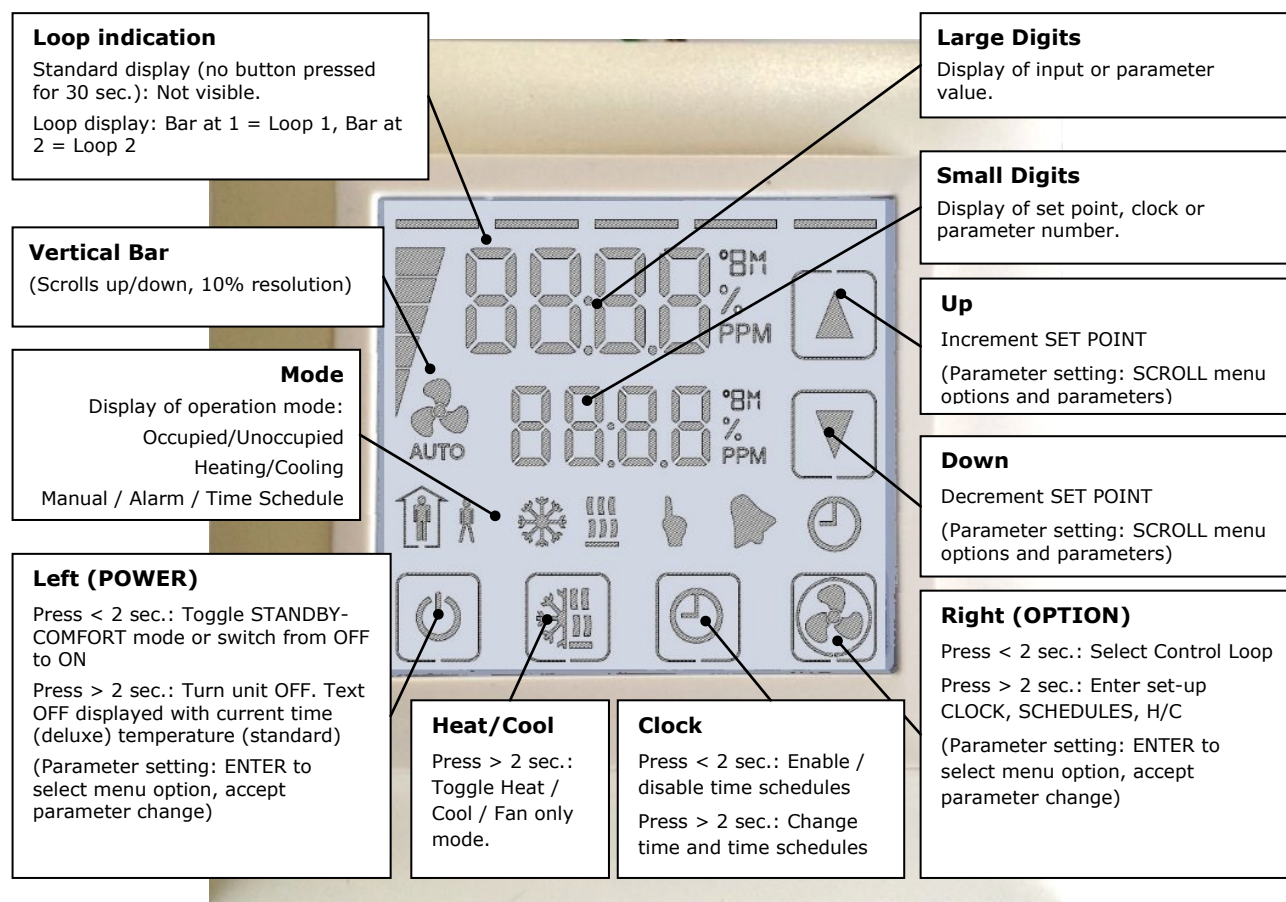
**Loop indication**

Standard display (no button pressed for 30 sec.): Not visible.

Loop display: Bar at 1 = Loop 1, Bar at 2 = Loop 2

**Vertical Bar**

(Scrolls up/down, 10% resolution)

**Mode**

Display of operation mode:

Occupied/Unoccupied

Heating/Cooling

Manual / Alarm / Time Schedule

**Left (POWER)**

Press < 2 sec.: Toggle STANDBY-COMFORT mode or switch from OFF to ON

Press > 2 sec.: Turn unit OFF. Text OFF displayed with current time (deluxe) temperature (standard)

(Parameter setting: ENTER to select menu option, accept parameter change)

**Heat/Cool**

Press > 2 sec.: Toggle Heat / Cool / Fan only mode.

**Clock**

Press < 2 sec.: Enable / disable time schedules

Press > 2 sec.: Change time and time schedules

**Large Digits**

Display of input or parameter value.

**Small Digits**

Display of set point, clock or parameter number.

**Up**

Increment SET POINT

(Parameter setting: SCROLL menu options and parameters)

**Down**

Decrement SET POINT

(Parameter setting: SCROLL menu options and parameters)

**Right (OPTION)**

Press < 2 sec.: Select Control Loop

Press > 2 sec.: Enter set-up CLOCK, SCHEDULES, H/C

(Parameter setting: ENTER to select menu option, accept parameter change)

°BM
%
PPM

°BM
%
PPM

AUTO